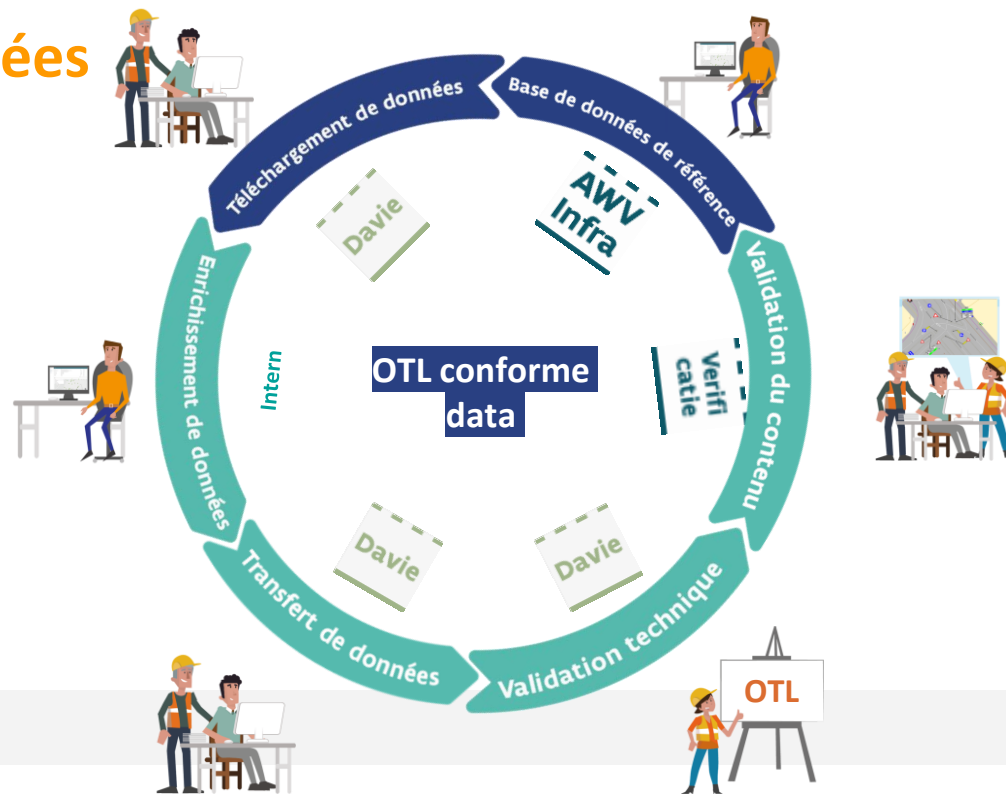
ées

Téléchargement de données

Base de données de référence

Validation du contenu

Validation technique

Transfert de données

Enrichissement de données

AWV Infra

Davie

Verifi catie

Intern

OTL conforme data

Davie

Davie

OTL